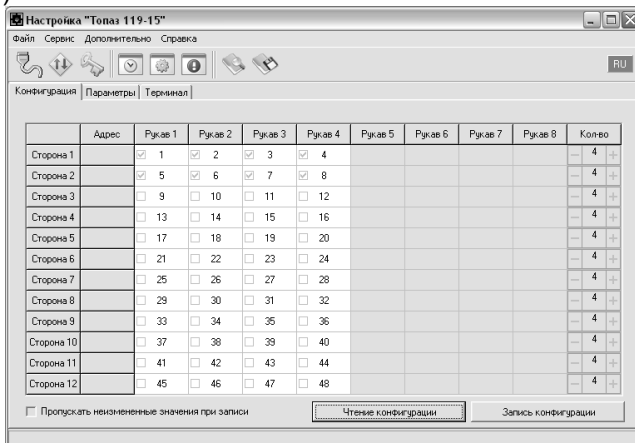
Настройка "Топаз 119-15"

Файл Сервис Дополнительно Справка

RU

Конфигурация | Параметры | Терминал

|  | Адрес | Рукав 1 | Рукав 2 | Рукав 3 | Рукав 4 | Рукав 5 | Рукав 6 | Рукав 7 | Рукав 8 | Кол-во |
|---|---|---|---|---|---|---|---|---|---|---|
| Сторона 1 |  | 1 | 2 | 3 | 4 |  |  |  |  | 4 |
| Сторона 2 |  | 5 | 6 | 7 | 8 |  |  |  |  | 4 |
| Сторона 3 |  | 9 | 10 | 11 | 12 |  |  |  |  | 4 |
| Сторона 4 |  | 13 | 14 | 15 | 16 |  |  |  |  | 4 |
| Сторона 5 |  | 17 | 18 | 19 | 20 |  |  |  |  | 4 |
| Сторона 6 |  | 21 | 22 | 23 | 24 |  |  |  |  | 4 |
| Сторона 7 |  | 25 | 26 | 27 | 28 |  |  |  |  | 4 |
| Сторона 8 |  | 29 | 30 | 31 | 32 |  |  |  |  | 4 |
| Сторона 9 |  | 33 | 34 | 35 | 36 |  |  |  |  | 4 |
| Сторона 10 |  | 37 | 38 | 39 | 40 |  |  |  |  | 4 |
| Сторона 11 |  | 41 | 42 | 43 | 44 |  |  |  |  | 4 |
| Сторона 12 |  | 45 | 46 | 47 | 48 |  |  |  |  | 4 |

Пропускать неизмененные значения при записи

Чтение конфигурации

Запись конфигурации